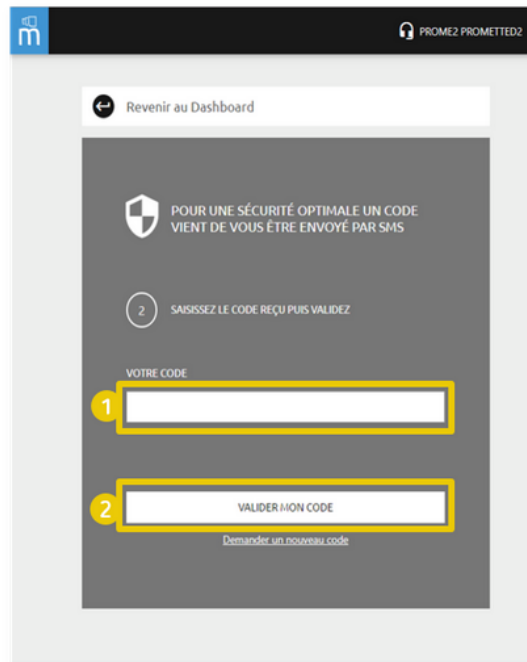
m

PROME2 PROMETTED2

Revenir au Dashboard

POUR UNE SÉCURITÉ OPTIMALE UN CODE VIENT DE VOUS ÊTRE ENVOYÉ PAR SMS

2

SAISISSEZ LE CODE REÇU PUIS VALIDEZ

VOTRE CODE

1

2

VALIDER MON CODE

Demander un nouveau code